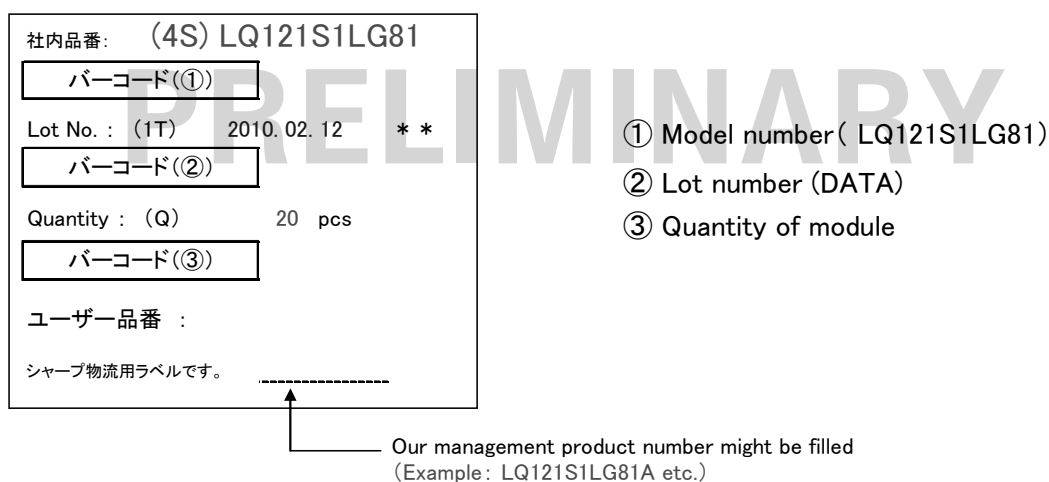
社内品番: (4S) LQ121S1LG81

バーコード(①)

Lot No. : (1T) 2010. 02. 12 * *

バーコード(②)

Quantity : (Q) 20 pcs

バーコード(③)

ユーザー品番 :

シャープ物流用ラベルです。

PRELIMINARY

① Model number( LQ121S1LG81)

② Lot number (DATA)

③ Quantity of module

Our management product number might be filled
(Example: LQ121S1LG81A etc.)